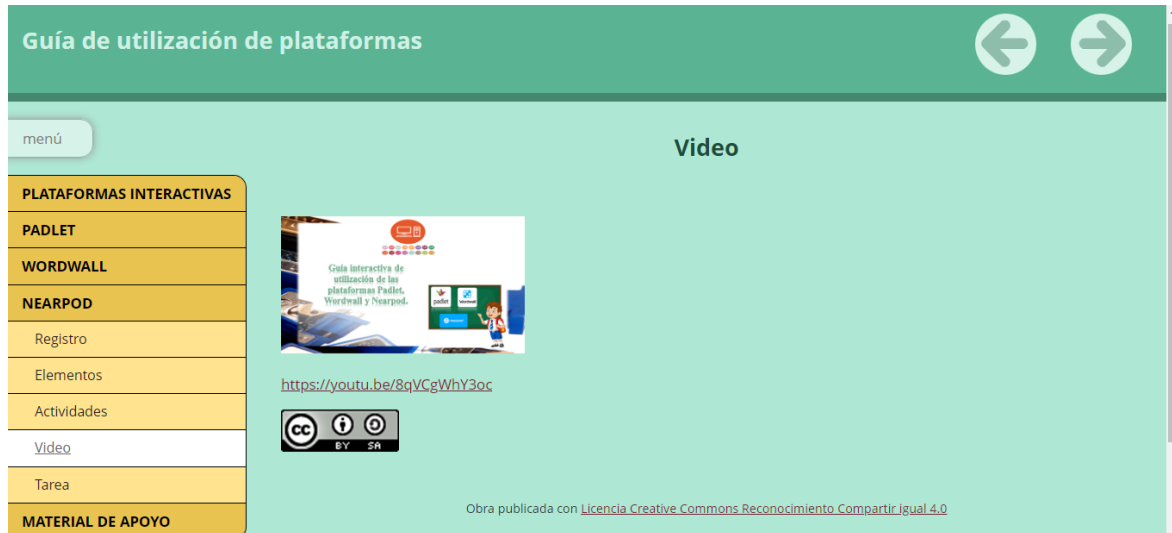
Guía de utilización de plataformas

menú

PLATAFORMAS INTERACTIVAS
PADLET
WORDWALL
NEARPOD
Registro
Elementos
Actividades
Video
Tarea
MATERIAL DE APOYO

Video

Guía interactiva de utilización de las plataformas Padlet, Wordwall y Nearpod.

padlet

Wordwall

https://youtu.be/8qVCgWhY3oc

cc BY SA

Obra publicada con Licencia Creative Commons Reconocimiento Compartir igual 4.0